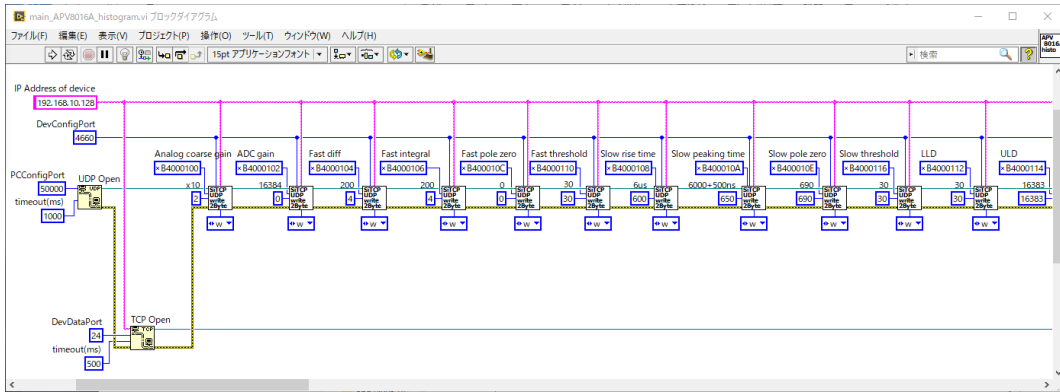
main_APV8016A_histogram.vi ブロックダイアグラム

ファイル(F) 編集(E) 表示(V) プロジェクト(P) 操作(O) ツール(T) ウィンドウ(W) ヘルプ(H)

15pt アプリケーションフォント

検索

APV 8016A histo

IP Address of device
192.168.10.128

DevConfigPort
4660

PCConfigPort
50000
UDP Open
timeout(ms)
1000

Analog coarse gain
x B4000100
x10
2

ADC gain
x B4000102
16384
0

Fast diff
x B4000104
200
4

Fast integral
x B4000106
200
4

Fast pole zero
x B400010C
0
0

Fast threshold
x B4000110
30
30

Slow rise time
x B4000108
6us
600

Slow peaking time
x B400010A
6000+500ns
650

Slow pole zero
x B400010E
690
690

Slow threshold
x B4000116
30
30

LLD
x B4000112
30
30

ULD
x B4000114
16383
16383

TCP UDP write 2Byte

w

DevDataPort
24
TCP Open
timeout(ms)
500